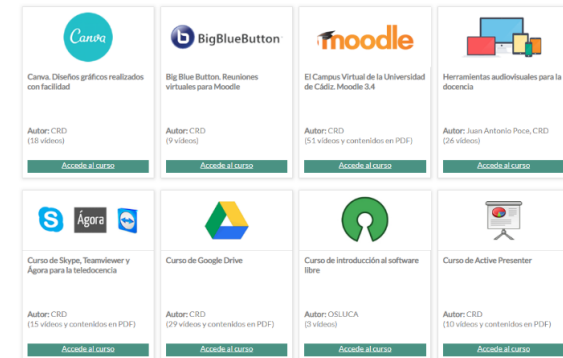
Canva

Canva. Diseños gráficos realizados con facilidad

Autor: CRD
(18 videos)

Accede al curso

BigBlueButton

Big Blue Button. Reuniones virtuales para Moodle

Autor: CRD
(9 videos)

Accede al curso

moodle

El Campus Virtual de la Universidad de Cádiz. Moodle 3.4

Autor: CRD
(51 videos y contenidos en PDF)

Accede al curso

Herramientas audiovisuales para la docencia

Autor: Juan Antonio Poce, CRD
(26 videos)

Accede al curso

Ágora

Curso de Skype, Teamviewer y Ágora para la teledocencia

Autor: CRD
(15 videos y contenidos en PDF)

Accede al curso

Curso de Google Drive

Autor: CRD
(29 videos y contenidos en PDF)

Accede al curso

Curso de introducción al software libre

Autor: OSLUCA
(3 videos)

Accede al curso

Curso de Active Presenter

Autor: CRD
(10 videos y contenidos en PDF)

Accede al curso